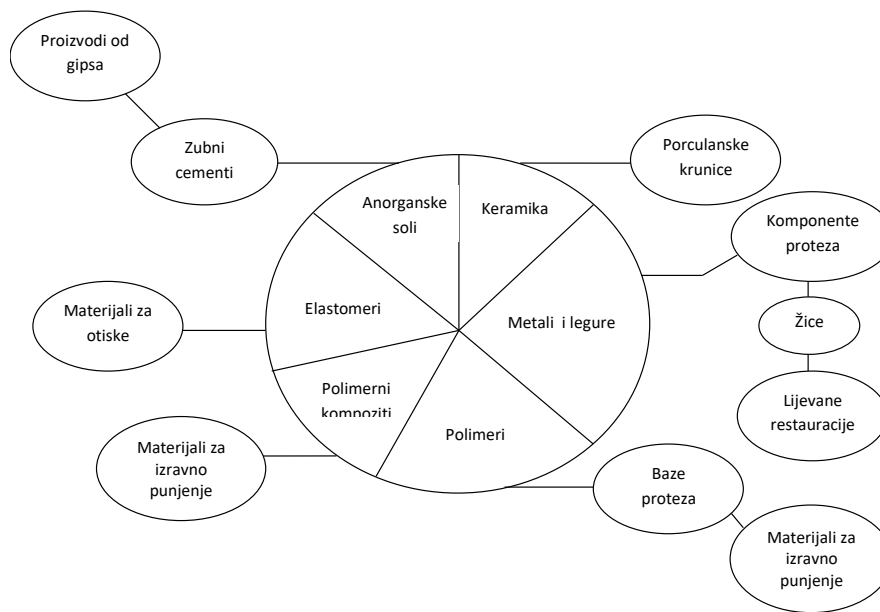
Proizvodi od gipsa

Zubni cementi

Porculanske krunice

Anorganske soli

Keramika

Komponente proteza

Elastomeri

Metali i legure

Žice

Materijali za otiske

Polimerni kompoziti

Polimeri

Lijevane restauracije

Materijali za izravno punjenje

Baze proteza

Materijali za izravno punjenje